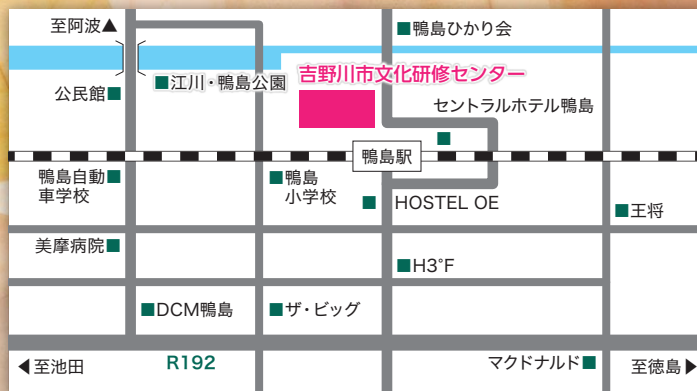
至阿波▲

■鴨島ひかり会

公民館■

■江川・鴨島公園

吉野川市文化研修センター

セントラルホテル鴨島

■

鴨島駅

鴨島自動■
車学校

■鴨島
小学校

■

HOSTEL OE

■王将

美摩病院■

■H3°F

■DCM鴨島

■ザ・ビッグ

◀至池田

R192

マクドナルド■

至徳島▶